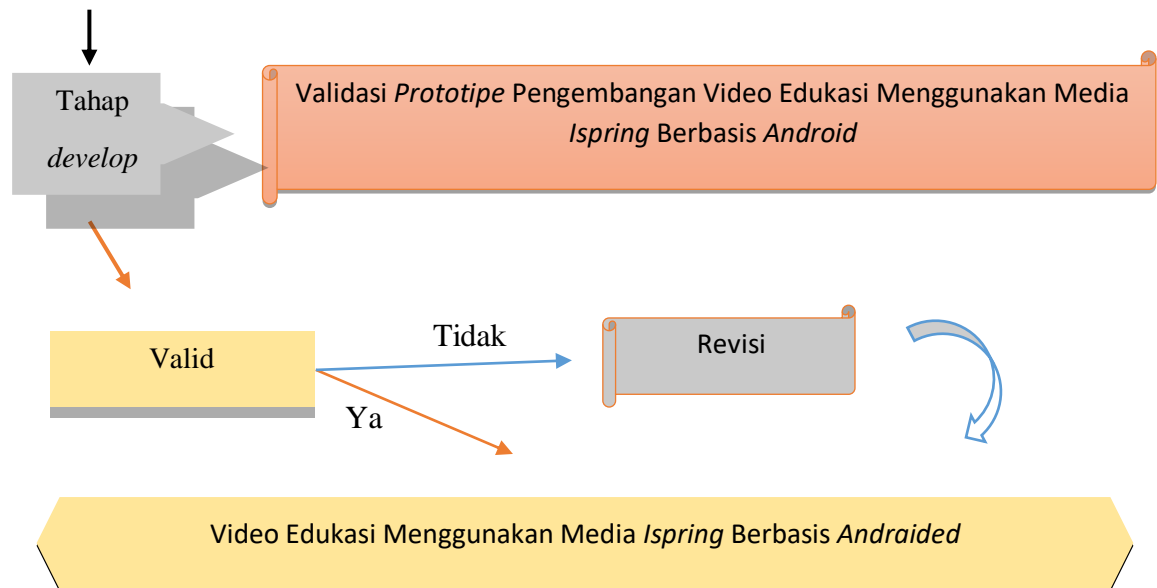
Tahap *develop*

Validasi *Prototipe* Pengembangan Video Edukasi Menggunakan Media *Ispring* Berbasis *Android*

Valid

Tidak

Revisi

Ya

Video Edukasi Menggunakan Media *Ispring* Berbasis *Andraided*